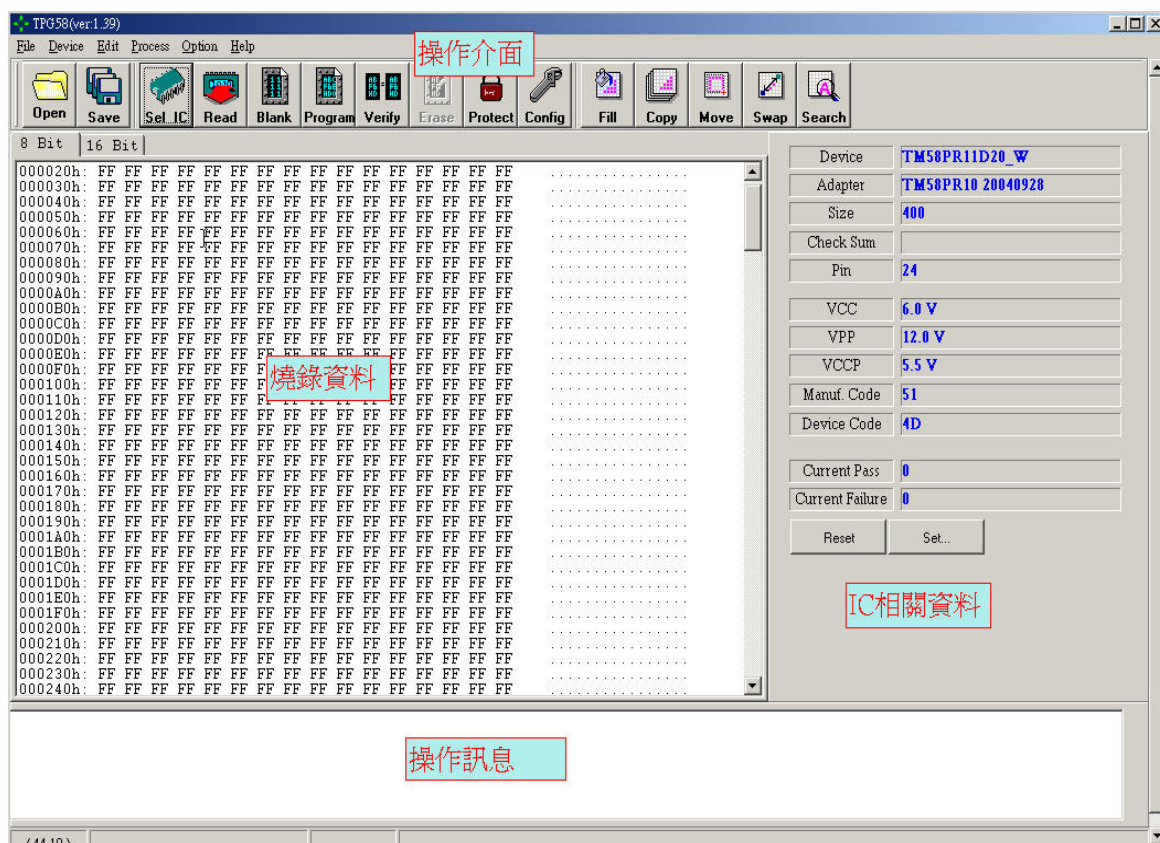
TPG58(ver:1.39)

File Device Edit Process Option Help

操作介面

Open Save Sel_IC Read Blank Program Verify Erase Protect Config Fill Copy Move Swap Search

8 Bit 16 Bit

000020h: FF FF FF FF FF FF FF FF FF FF FF FF FF FF FF FF ................
000030h: FF FF FF FF FF FF FF FF FF FF FF FF FF FF FF FF ................
000040h: FF FF FF FF FF FF FF FF FF FF FF FF FF FF FF FF ................
000050h: FF FF FF FF FF FF FF FF FF FF FF FF FF FF FF FF ................
000060h: FF FF FF FF FF FF FF FF FF FF FF FF FF FF FF FF ................
000070h: FF FF FF FF FF FF FF FF FF FF FF FF FF FF FF FF ................
000080h: FF FF FF FF FF FF FF FF FF FF FF FF FF FF FF FF ................
000090h: FF FF FF FF FF FF FF FF FF FF FF FF FF FF FF FF ................
0000A0h: FF FF FF FF FF FF FF FF FF FF FF FF FF FF FF FF ................
0000B0h: FF FF FF FF FF FF FF FF FF FF FF FF FF FF FF FF ................
0000C0h: FF FF FF FF FF FF FF FF FF FF FF FF FF FF FF FF ................
0000D0h: FF FF FF FF FF FF FF FF FF FF FF FF FF FF FF FF ................
0000E0h: FF FF FF FF FF FF FF FF FF FF FF FF FF FF FF FF ................
0000F0h: FF FF FF FF FF FF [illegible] FF FF FF FF FF ................
000100h: FF FF FF FF FF FF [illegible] FF FF FF FF FF ................
000110h: FF FF FF FF FF FF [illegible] FF FF FF FF FF ................
000120h: FF FF FF FF FF FF FF FF FF FF FF FF FF FF FF FF ................
000130h: FF FF FF FF FF FF FF FF FF FF FF FF FF FF FF FF ................
000140h: FF FF FF FF FF FF FF FF FF FF FF FF FF FF FF FF ................
000150h: FF FF FF FF FF FF FF FF FF FF FF FF FF FF FF FF ................
000160h: FF FF FF FF FF FF FF FF FF FF FF FF FF FF FF FF ................
000170h: FF FF FF FF FF FF FF FF FF FF FF FF FF FF FF FF ................
000180h: FF FF FF FF FF FF FF FF FF FF FF FF FF FF FF FF ................
000190h: FF FF FF FF FF FF FF FF FF FF FF FF FF FF FF FF ................
0001A0h: FF FF FF FF FF FF FF FF FF FF FF FF FF FF FF FF ................
0001B0h: FF FF FF FF FF FF FF FF FF FF FF FF FF FF FF FF ................
0001C0h: FF FF FF FF FF FF FF FF FF FF FF FF FF FF FF FF ................
0001D0h: FF FF FF FF FF FF FF FF FF FF FF FF FF FF FF FF ................
0001E0h: FF FF FF FF FF FF FF FF FF FF FF FF FF FF FF FF ................
0001F0h: FF FF FF FF FF FF FF FF FF FF FF FF FF FF FF FF ................
000200h: FF FF FF FF FF FF FF FF FF FF FF FF FF FF FF FF ................
000210h: FF FF FF FF FF FF FF FF FF FF FF FF FF FF FF FF ................
000220h: FF FF FF FF FF FF FF FF FF FF FF FF FF FF FF FF ................
000230h: FF FF FF FF FF FF FF FF FF FF FF FF FF FF FF FF ................
000240h: FF FF FF FF FF FF FF FF FF FF FF FF FF FF FF FF ................

燒錄資料

| Device | TM58PR11D20_W |
|---|---|
| Adapter | TM58PR10 20040928 |
| Size | 400 |
| Check Sum | |
| Pin | 24 |
| VCC | 6.0 V |
| VPP | 12.0 V |
| VCCP | 5.5 V |
| Manuf. Code | 51 |
| Device Code | 4D |
| Current Pass | 0 |
| Current Failure | 0 |

Reset Set...

IC相關資料

操作訊息

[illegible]